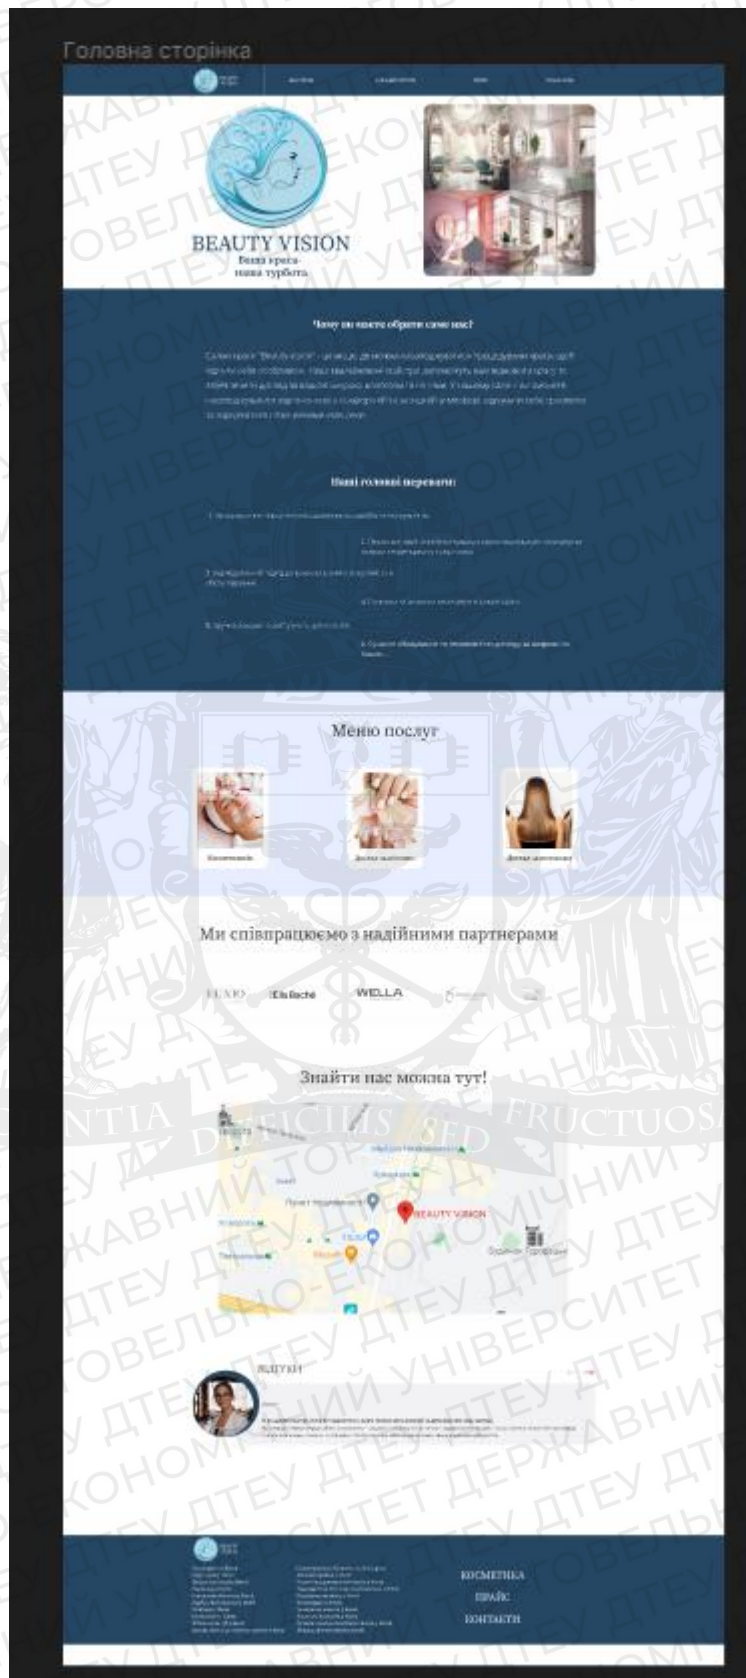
Головна сторінка

BEAUTY VISION
Ваша краса-
наша турбота

Чому ви маєте обрати саме нас?

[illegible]

Наші головні переваги:

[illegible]

Меню послуг

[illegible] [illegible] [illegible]

Ми співпрацюємо з надійними партнерами

LUXIO Ella Baché WELLA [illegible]

Знайти нас можна тут!

BEAUTY VISION

ВІДГУКИ

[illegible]

КОСМЕТИКА
ПРАЙС
КОНТАКТИ